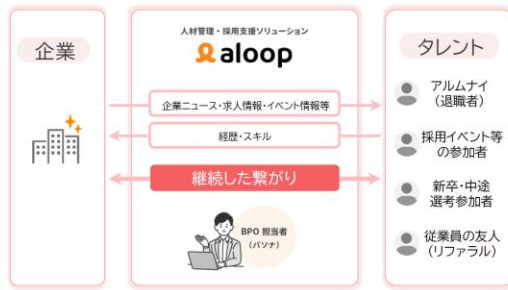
企業

人材管理・採用支援ソリューション
aloop

企業ニュース・求人情報・イベント情報等

経歴・スキル

継続した繋がり

BPO 担当者
（パソナ）

タレント

アルムナイ
（退職者）

採用イベント等
の参加者

新卒・中途
選考参加者

従業員の友人
（リファラル）